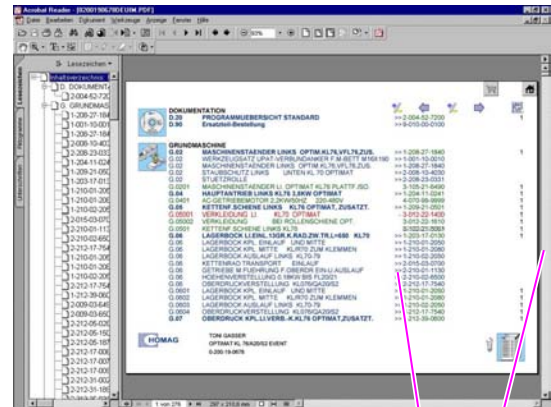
Acrobat Reader - [0200190670EDM.PDF]
Datei Bearbeiten Dokument Werkzeuge Anzeige Fenster Hilfe

Lesezeichen
Inhaltsverzeichnis
D. DOKUMENT
2-004-52-720
G. GRUNDMAS
1-208-27-184
1-001-10-001
1-208-27-184
2-006-10-402
2-006-23-033
1-204-11-024
1-209-21-050
3-200-17-013
1-210-01-205
1-210-01-206
1-210-01-207
2-015-03-070
2-210-01-113
2-210-02-650
2-210-01-209
2-212-17-754
1-210-01-200
1-210-01-205
1-212-17-754
1-212-39-060
2-009-03-645
2-009-03-650
2-212-05-026
2-212-05-187
2-212-17-006
2-212-17-007
2-212-17-008
2-212-31-002
2-212-31-003

DOKUMENTATION
D.20 PROGRAMMUEBERSICHT STANDARD >>2-004-52-7200
D.90 Ersatzteil-Bestellung >>9-010-00-0100

GRUNDMASCHINE
G.02 MASCHINENSTAENDER LINKS OPTIM.KL76,VFL76,ZUS. >>1-208-27-1840 1
G.02 WERKZEUGLAST UPAT-VERBUNDANKER F.M-BETT M16X180 >>1-001-10-0010 1
G.02 MASCHINENSTAENDER LINKS KL76,VFL76,ZUS. >>1-208-27-1840 1
G.02 STAUBSCHUTZ LINKS UNTEN KL 70 OPTIMAT >>2-006-10-4020 1
G.02 STUETZROLLE >>2-006-23-0331 1
G.0201 MASCHINENSTAENDER LI. OPTIMAT KL76 PLATTF./SO. 3-105-21-8490 1
G.04 HAUPTANTRIEB LINKS KL76 2,8KW OPTIMAT >>1-204-11-0241 1
G.0401 AC-GETRIEBEMOTOR 2,2KW50HZ 220-460V 4-070-98-9999 1
G.05 KETTENF.SCHIENE LINKS KL76 OPTIMAT, ZUSATZT. >>1-209-21-0500 1
G.05001 VERKLEIDUNG LI. KL70 OPTIMAT - 3-013-22-1400 1
G.05002 VERKLEIDUNG BEI ROLLENSCHIENE OPT. 3-013-22-1610 1
G.051 KETTENF.SCHIENE LINKS KL76 3-022-21-5001 1
G.06 LAGERBOCK LI.EINL.13GR.K.RAD.ZW.TR.L=680 KL70 >>3-203-17-0130 1
G.06 LAGERBOCK KPL. EINLAUF UND MITTE >>1-210-01-2050 1
G.06 LAGERBOCK KPL. MITTE KL70 ZUM KLEMMEN >>1-210-01-2060 1
G.06 LAGERBOCK AUSLAUF LINKS KL70-79 >>1-210-01-2070 1
G.06 KETTENRAD TRANSPORT EINLAUF >>2-015-03-0700 1
G.06 GETRIEBE M.FUEHRUNG F.OBERDR.EIN-U.AUSLAUF >>2-210-01-1130 1
G.06 HOEHENVERSTELLUNG 0,18KW BIS FL20/21 >>2-210-02-6500 1
G.06 OBERDRUCKVERSTELLUNG KL076/GA20/S2 >>2-210-01-2090 1
G.0601 LAGERBOCK KPL. EINLAUF UND MITTE >>1-210-01-2000 1
G.0602 LAGERBOCK KPL. MITTE KLR70 ZUM KLEMMEN >>1-210-01-2050 1
G.0603 LAGERBOCK AUSLAUF LINKS KL70-79 >>1-212-17-7540 1
G.06 OBERDRUCKVERSTELLUNG KL076/GA20/S2 >>2-212-17-7540 1
G.07 OBERDRUCK KPL.LI.VERB.-K.KL76 OPTIMAT,ZUSATZT. >>1-212-39-0600 1

HOMAG
TONI GASSER
OPTIMAT KL 76/A20/S2 EVENT
0-200-19-0676

1 von 276